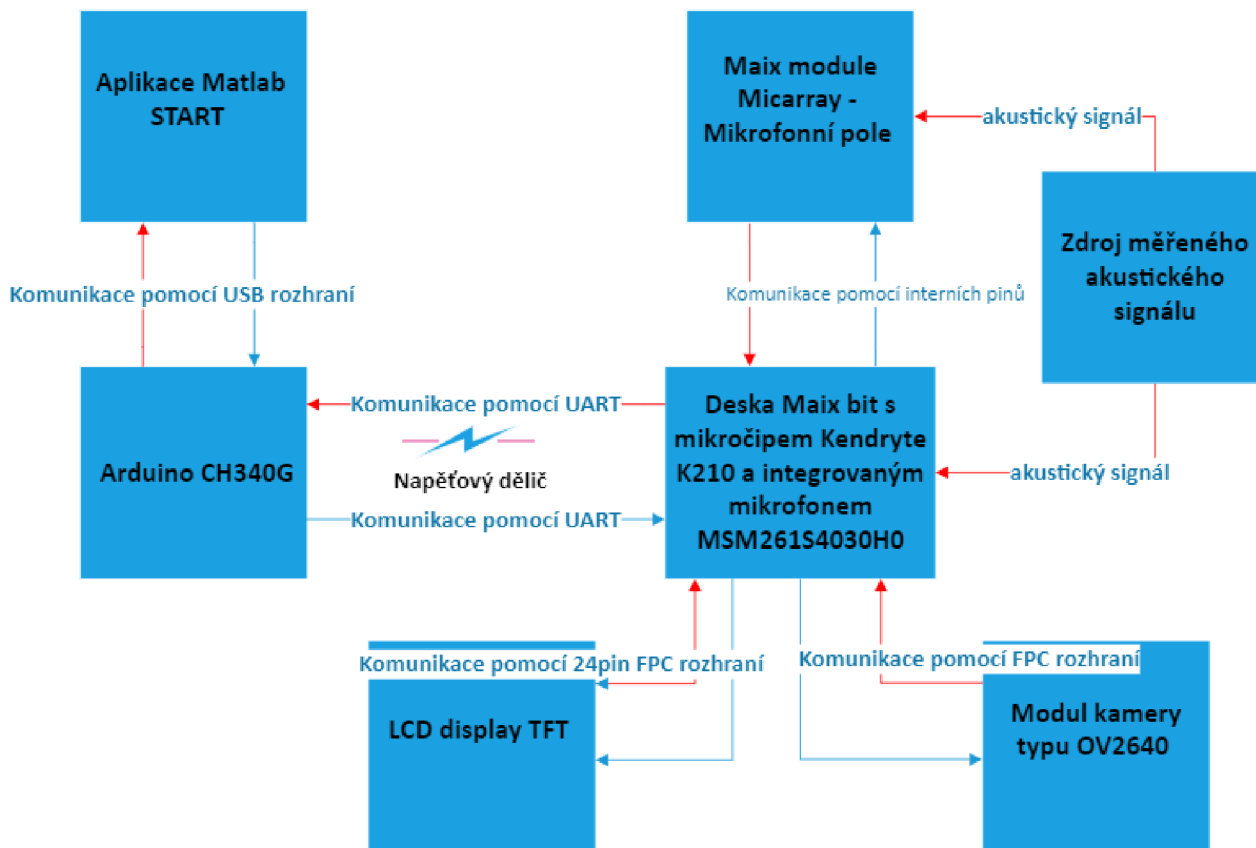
Aplikace Matlab START

Maix module Micarray - Mikrofonní pole

akustický signál

Zdroj měřeného akustického signálu

Komunikace pomocí USB rozhraní

Komunikace pomocí interních pinů

Arduino CH340G

Komunikace pomocí UART

Napěťový dělič

Komunikace pomocí UART

Deska Maix bit s mikročipem Kendryte K210 a integrovaným mikrofonem MSM261S4030H0

akustický signál

Komunikace pomocí 24pin FPC rozhraní

Komunikace pomocí FPC rozhraní

LCD display TFT

Modul kamery typu OV2640